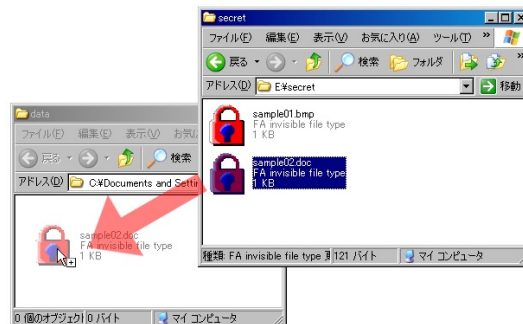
secret
ファイル(F) 編集(E) 表示(V) お気に入り(A) ツール(T) »
戻る 検索 フォルダ
アドレス(D) E:¥secret 移動
sample01.bmp
FA invisible file type
1 KB
sample02.doc
FA invisible file type
1 KB
種類: FA invisible file type 1 121 バイト マイ コンピュータ

data
ファイル(F) 編集(E) 表示(V) お気
戻る 検索
アドレス(D) C:¥Documents and Setti
sample02.doc
FA invisible file type
1 KB
0 個のオブジェクト 0 バイト マイ コンピュータ